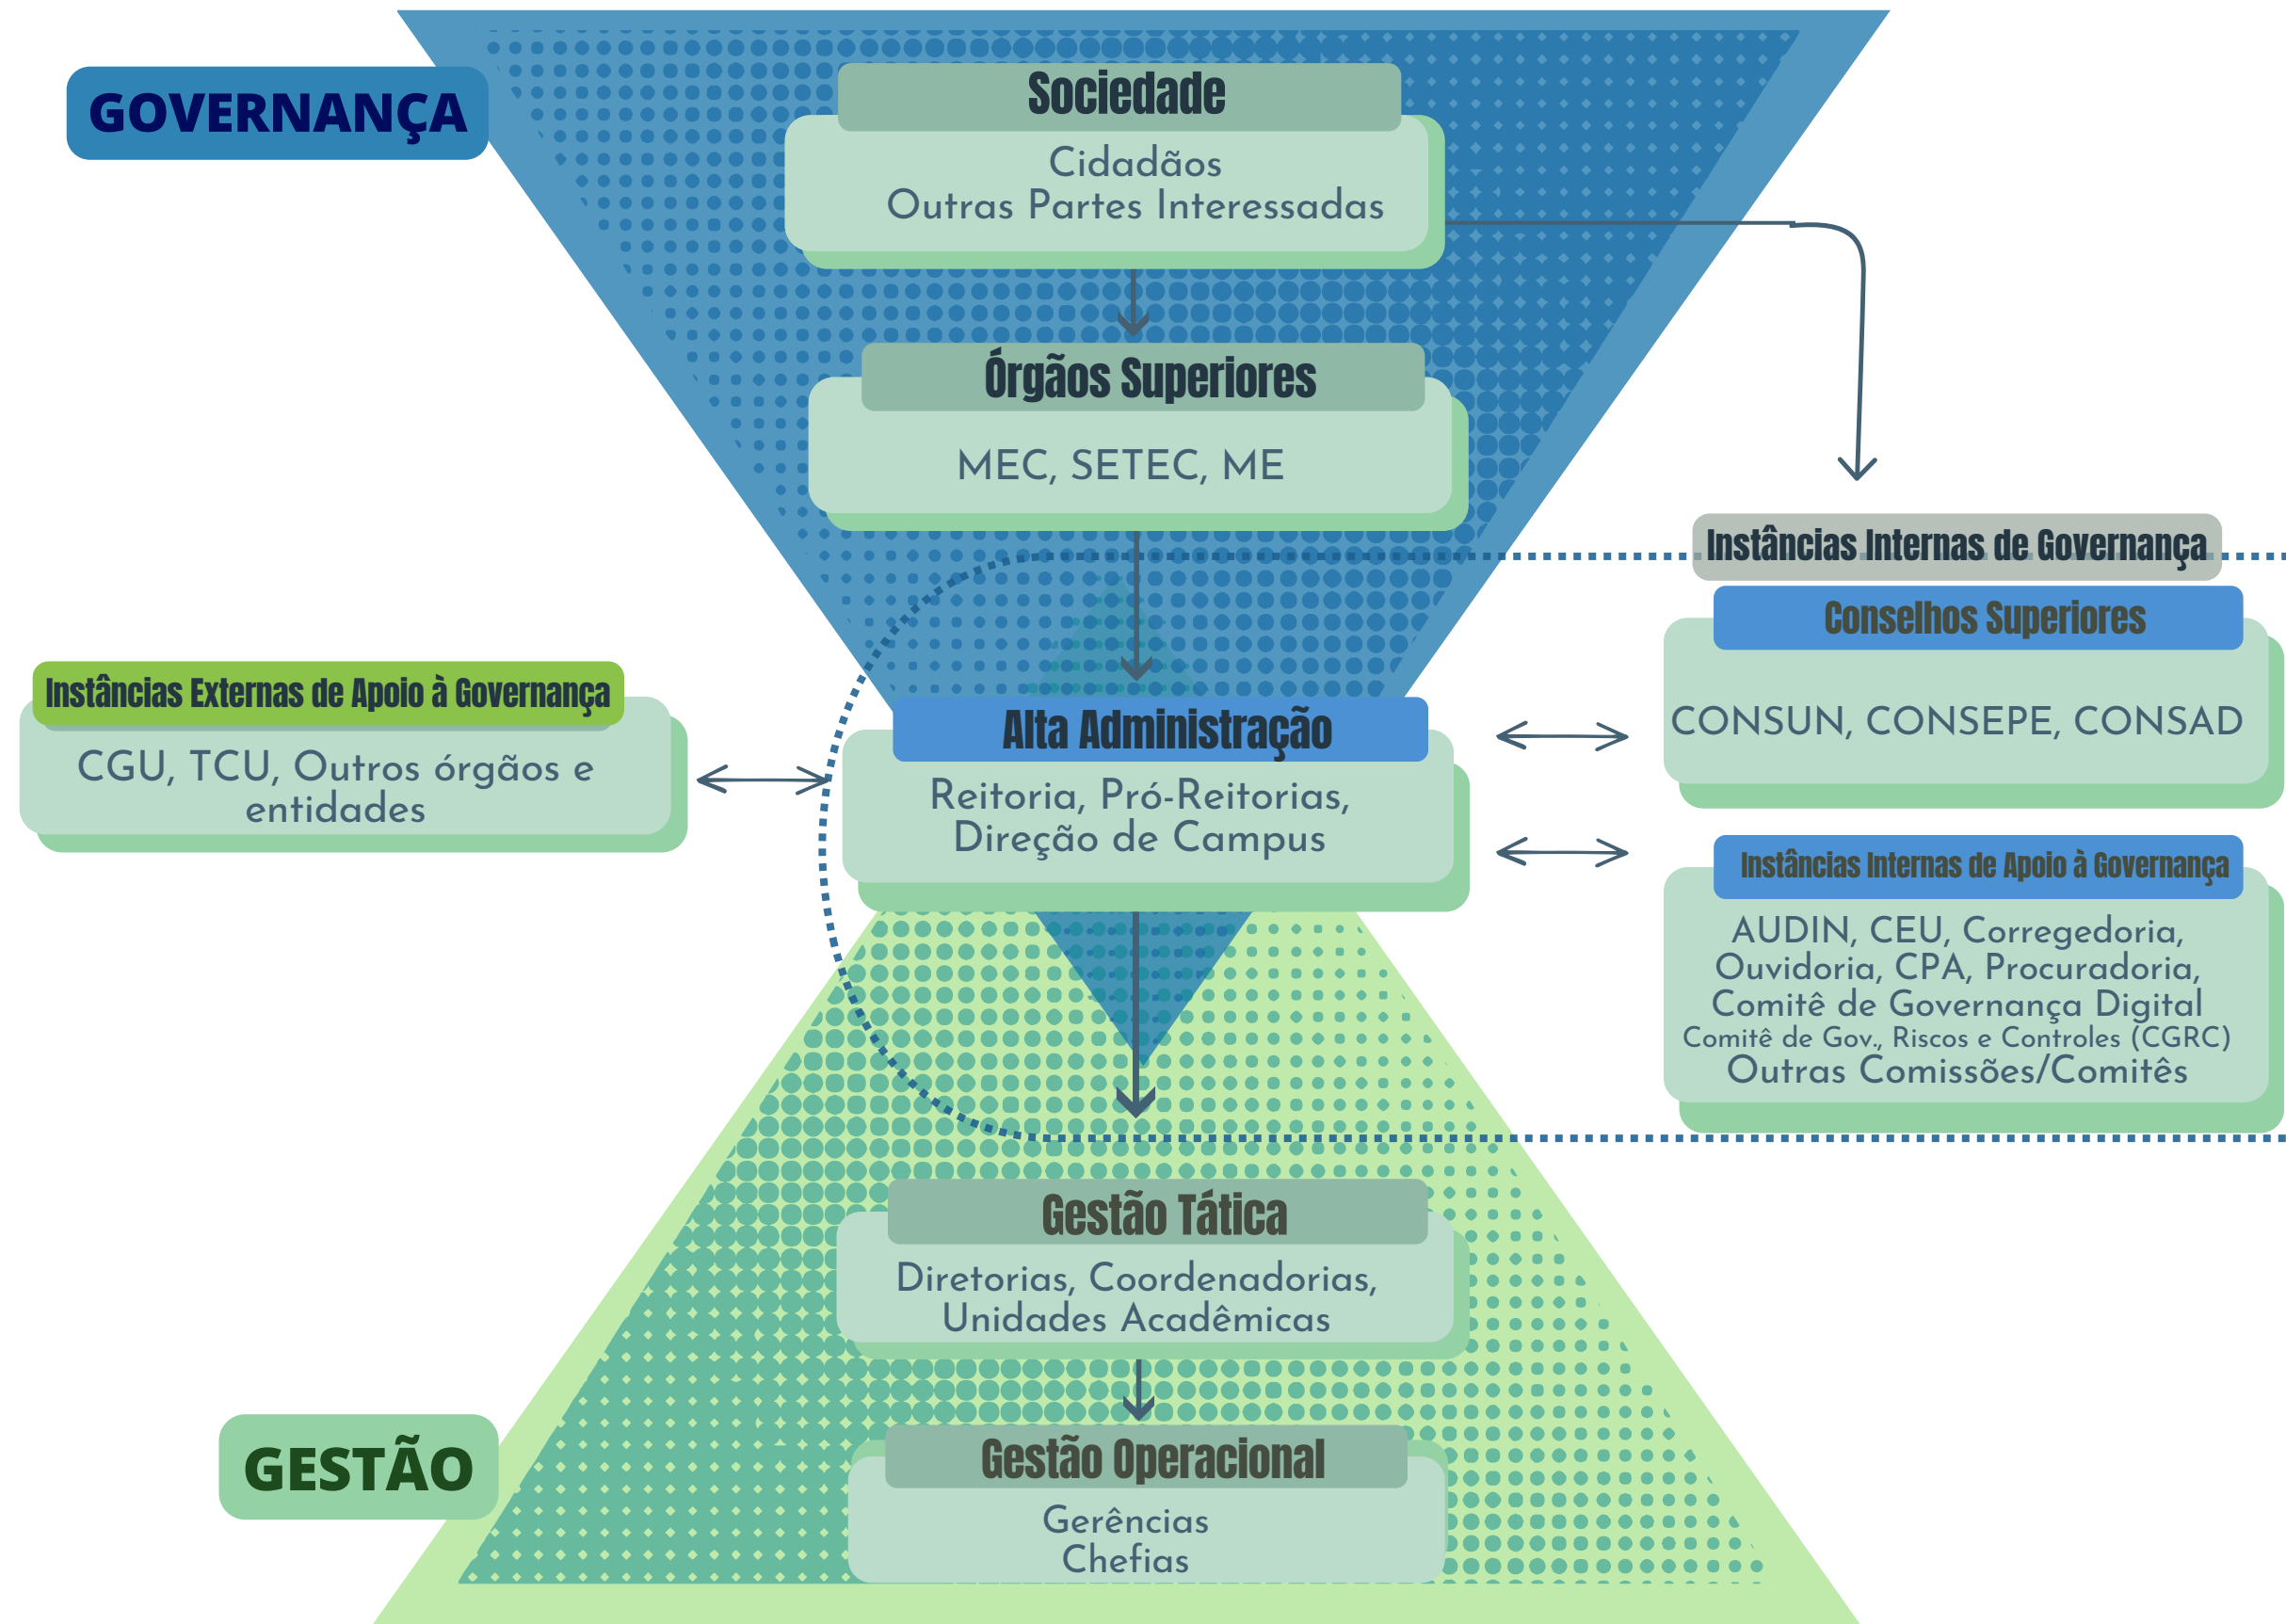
GOVERNANÇA

Sociedade

Cidadãos
Outras Partes Interessadas

Órgãos Superiores

MEC, SETEC, ME

Instâncias Internas de Governança

Conselhos Superiores

CONSUN, CONSEPE, CONSAD

Instâncias Externas de Apoio à Governança

CGU, TCU, Outros órgãos e entidades

Alta Administração

Reitoria, Pró-Reitorias, Direção de Campus

Instâncias Internas de Apoio à Governança

AUDIN, CEU, Corregedoria, Ouvidoria, CPA, Procuradoria, Comitê de Governança Digital
Comitê de Gov., Riscos e Controles (CGRC)
Outras Comissões/Comitês

Gestão Tática

Diretorias, Coordenadorias, Unidades Acadêmicas

GESTÃO

Gestão Operacional

Gerências
Chefias